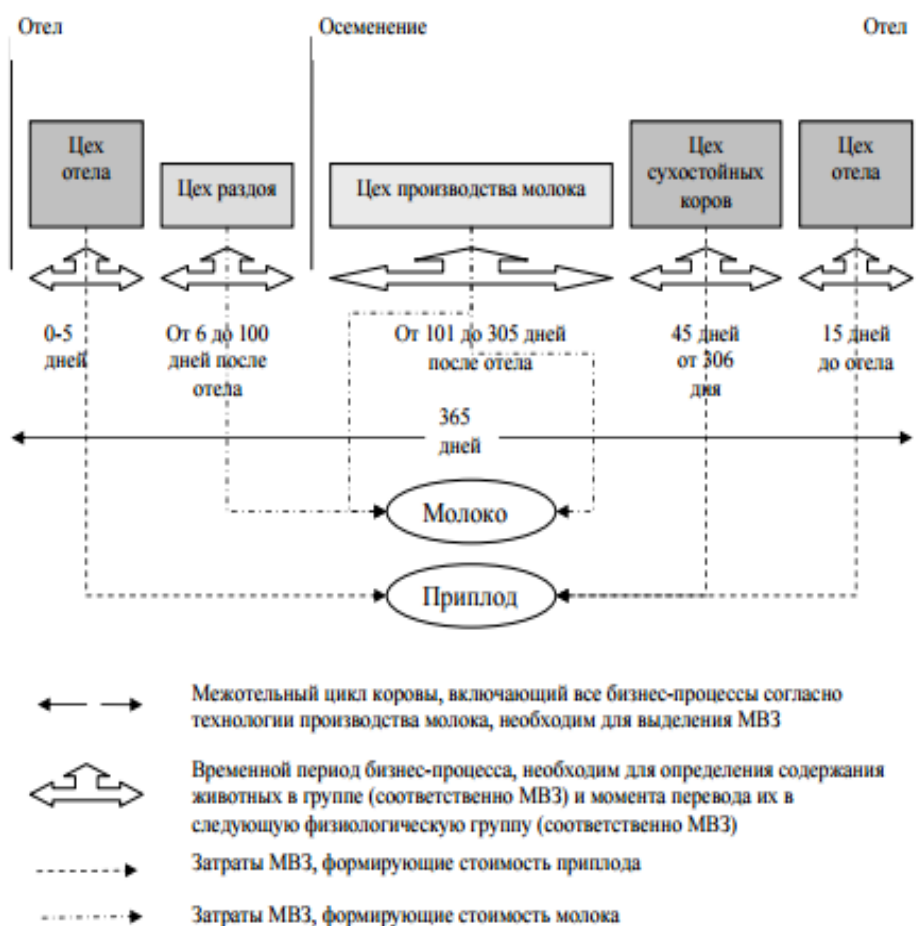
Отел

Осеменение

Отел

Цех отела

Цех раздоя

Цех производства молока

Цех сухостойных коров

Цех отела

0-5 дней

От 6 до 100 дней после отела

От 101 до 305 дней после отела

45 дней от 306 дня

15 дней до отела

365 дней

Молоко

Приплод

Межотельный цикл коровы, включающий все бизнес-процессы согласно технологии производства молока, необходим для выделения МВЗ

Временной период бизнес-процесса, необходим для определения содержания животных в группе (соответственно МВЗ) и момента перевода их в следующую физиологическую группу (соответственно МВЗ)

Затраты МВЗ, формирующие стоимость приплода

Затраты МВЗ, формирующие стоимость молока